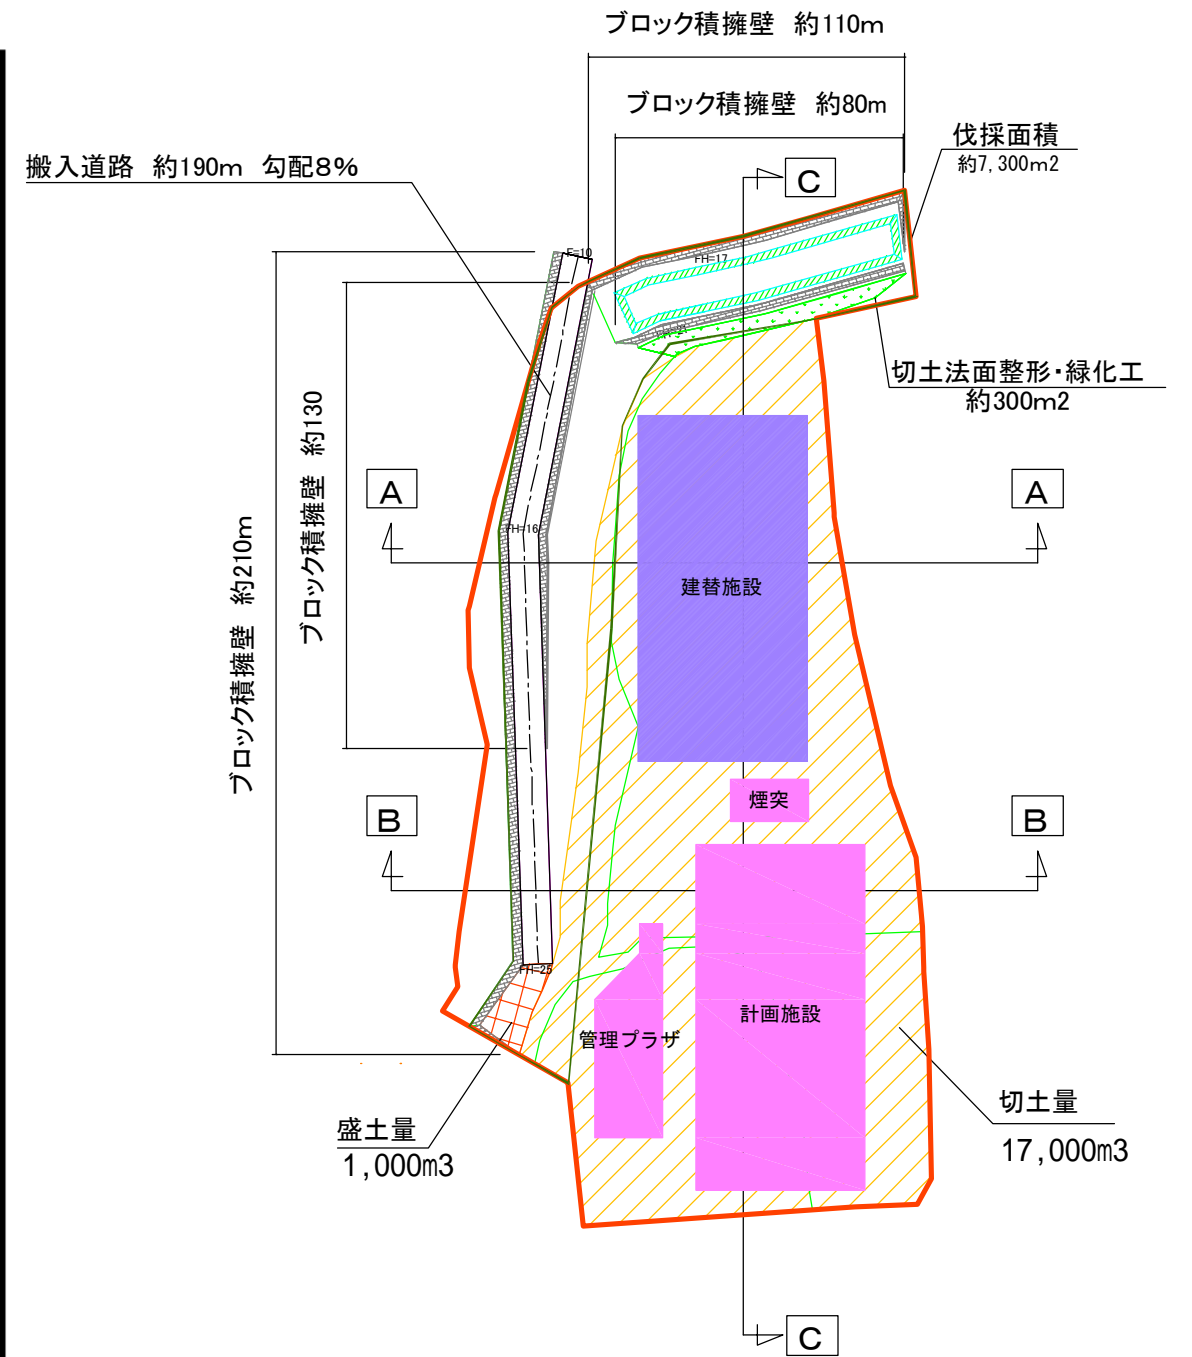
ブロック積擁壁 約110m

ブロック積擁壁 約80m

伐採面積
約7,300m2

搬入道路 約190m 勾配8%

C

F=10

FH=17

FH=23

切土法面整形・緑化工
約300m2

ブロック積擁壁 約130

ブロック積擁壁 約210m

A

A

FH=16

建替施設

煙突

B

B

FH=25

計画施設

管理プラザ

切土量
17,000m3

盛土量
1,000m3

C